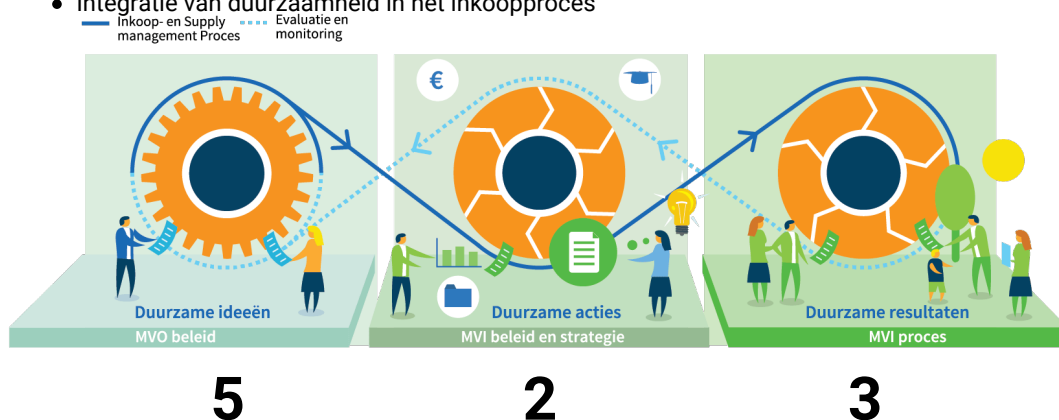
• Integratie van duurzaamheid in het inkoopproces

Inkoop- en Supply management Proces

Evaluatie en monitoring

€

Duurzame ideeën

MVO beleid

Duurzame acties

MVI beleid en strategie

Duurzame resultaten

MVI proces

5

2

3